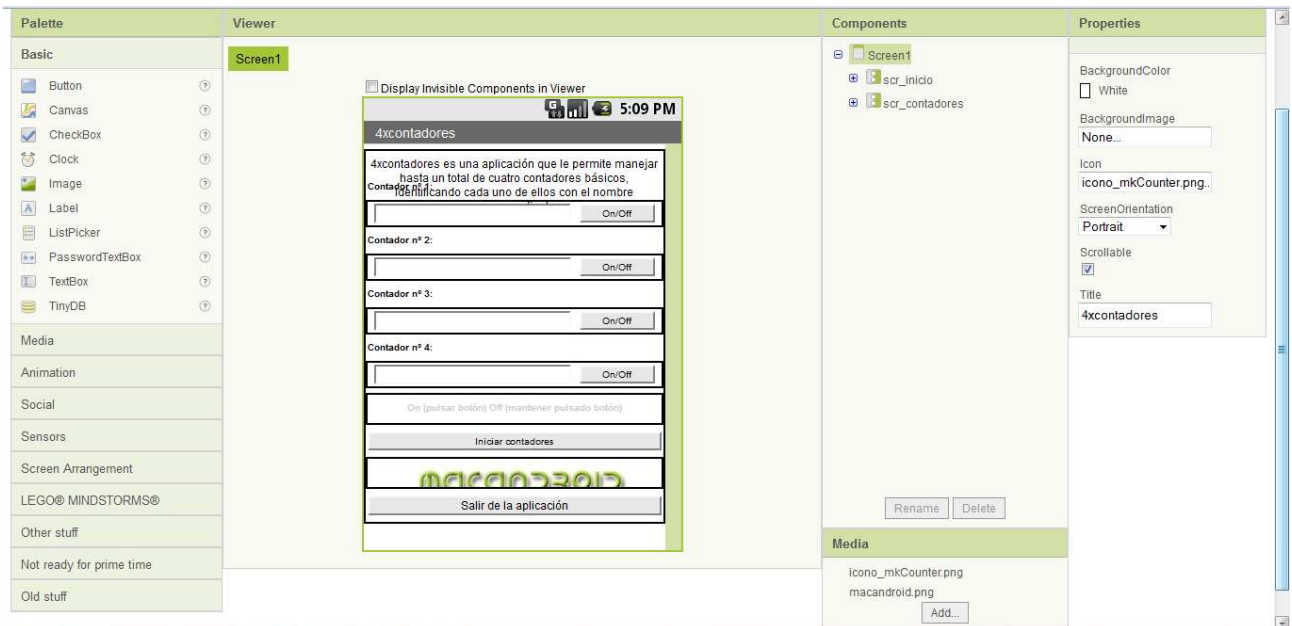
Palette

Basic

Button
Canvas
CheckBox
Clock
Image
Label
ListPicker
PasswordTextBox
TextBox
TinyDB

Media

Animation

Social

Sensors

Screen Arrangement

LEGO® MINDSTORMS®

Other stuff

Not ready for prime time

Old stuff

Viewer

Screen1

Display Invisible Components in Viewer

5:09 PM

4xcontadores

4xcontadores es una aplicación que le permite manejar hasta un total de cuatro contadores básicos, identificando cada uno de ellos con el nombre

Contador nº 1:

On/Off

Contador nº 2:

On/Off

Contador nº 3:

On/Off

Contador nº 4:

On/Off

On (pulsar botón) Off (mantener pulsado botón)

Iniciar contadores

MACANDROID

Salir de la aplicación

Components

Screen1
scr_inicio
scr_contadores

Rename Delete

Media

icono_mkCounter.png
macandroid.png

Add...

Properties

BackgroundColor
White

BackgroundImage
None...

Icon
icono_mkCounter.png...

ScreenOrientation
Portrait

Scrollable

Title
4xcontadores